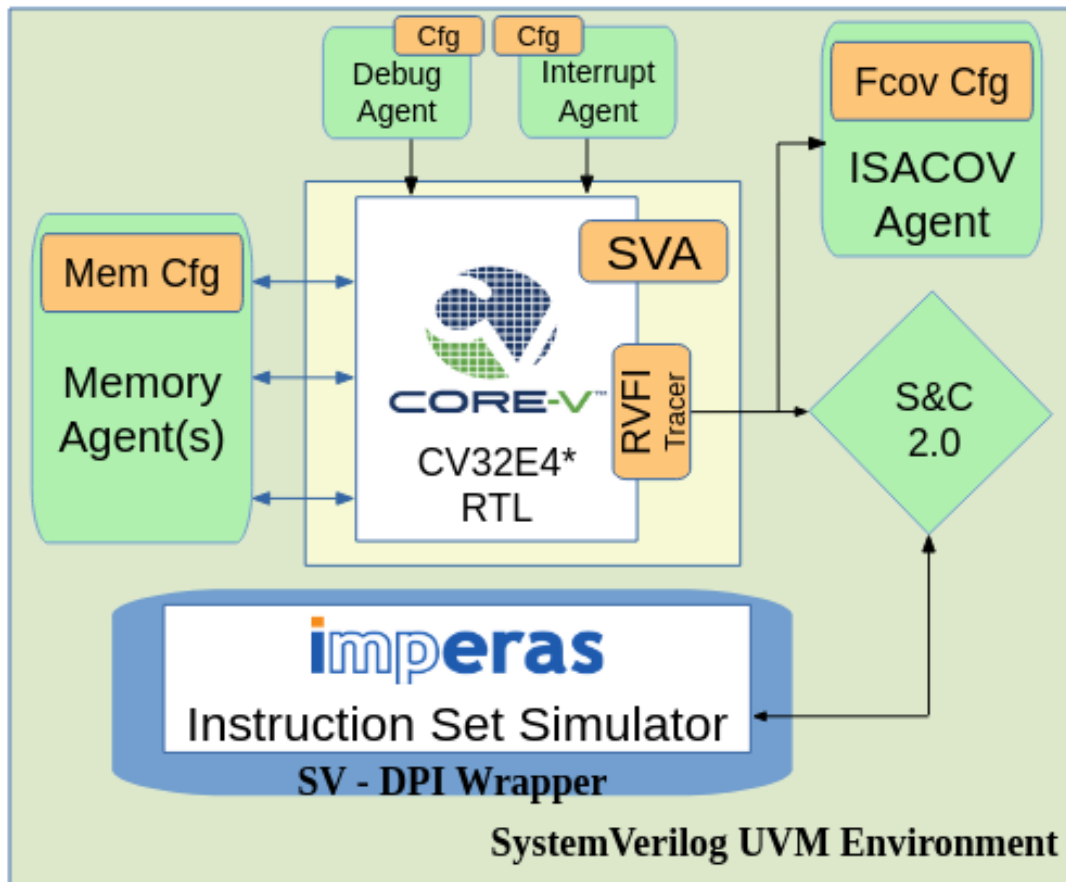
Cfg
Debug Agent

Cfg
Interrupt Agent

Fcov Cfg
ISACOV Agent

Mem Cfg
Memory Agent(s)

SVA

CORE-V™

CV32E4*
RTL

RVFI
Tracer

S&C
2.0

imperas
Instruction Set Simulator
SV - DPI Wrapper

SystemVerilog UVM Environment